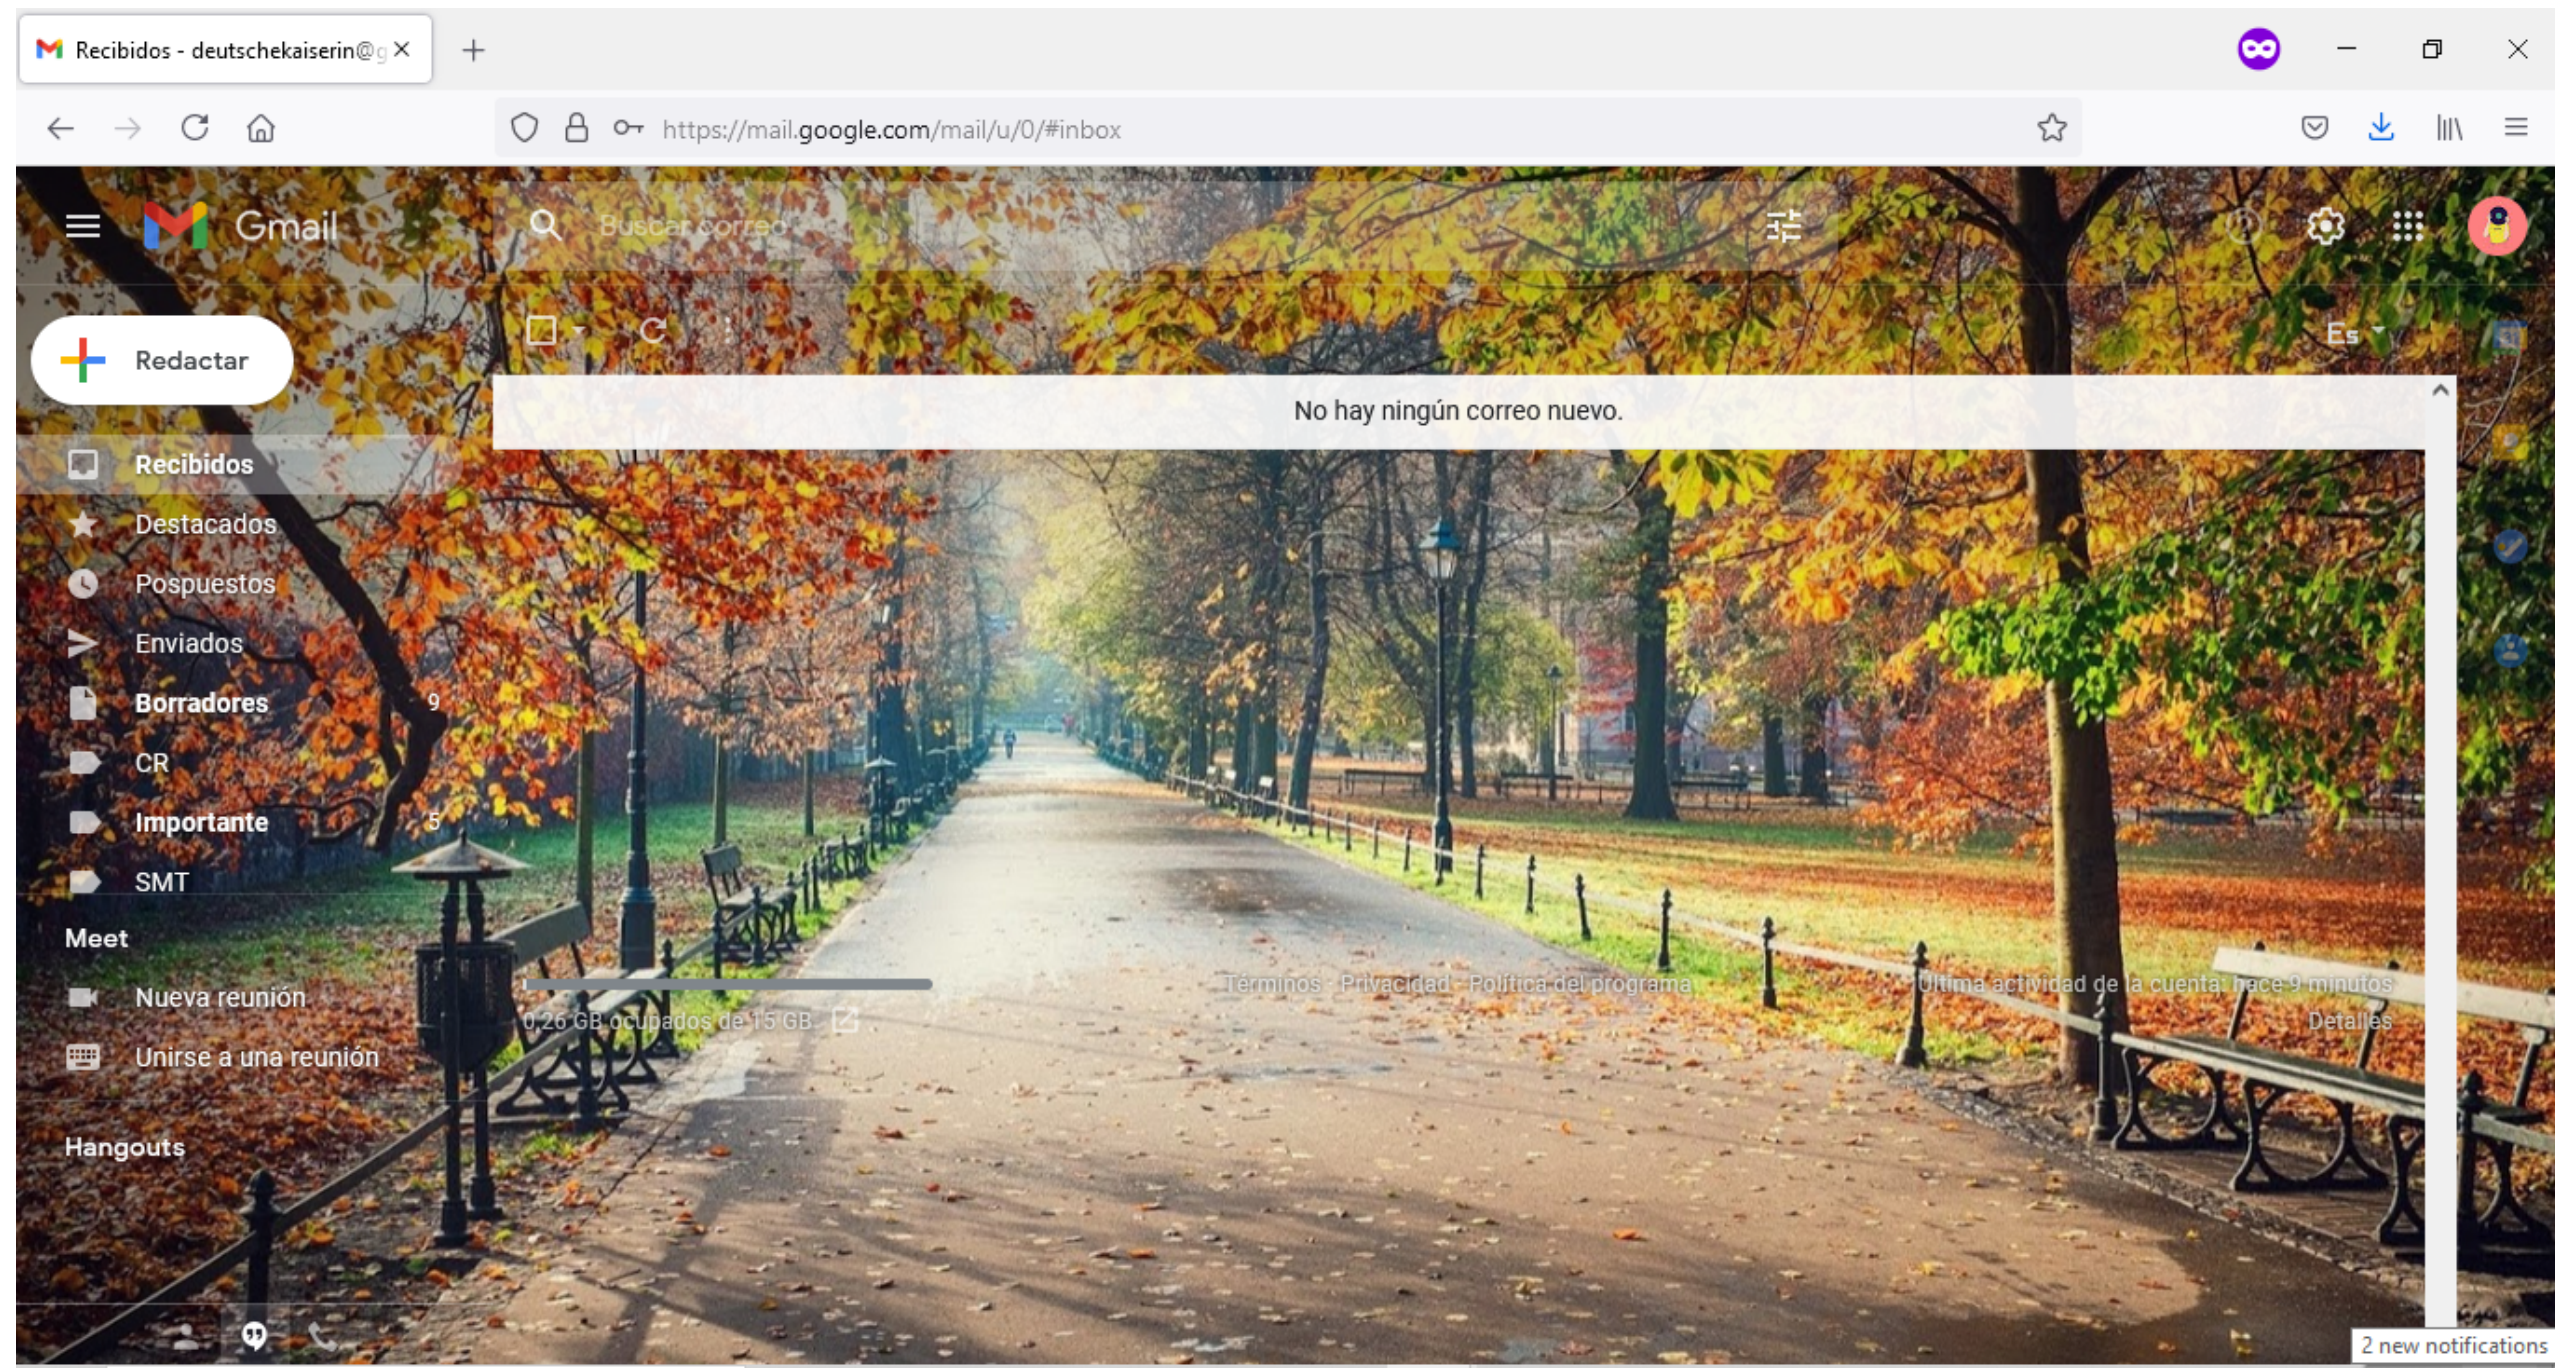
Recibidos - deutschekaiserin@g

https://mail.google.com/mail/u/0/#inbox

Gmail

Buscar correo

Redactar

Recibidos

Destacados

Pospuestos

Enviados

Borradores 9

CR

Importante 5

SMT

Meet

Nueva reunión

Unirse a una reunión

Hangouts

Es

No hay ningún correo nuevo.

0,26 GB ocupados de 15 GB

Términos · Privacidad · Política del programa

Última actividad de la cuenta: hace 9 minutos

Detalles

2 new notifications